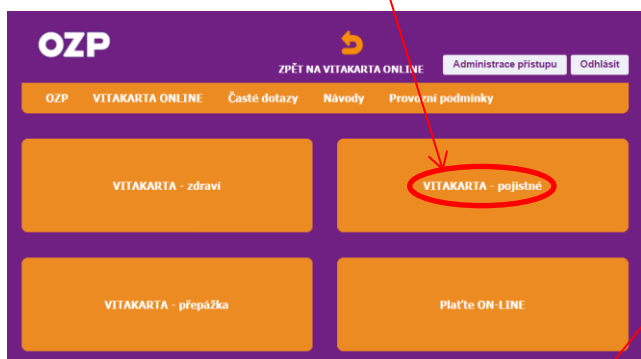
OZP

ZPĚT NA VITAKARTA ONLINE

Administrace přístupu

Odhlásit

OZP VITAKARTA ONLINE Časté dotazy Návody Provozní podmínky

VITAKARTA - zdraví

VITAKARTA - pojistné

VITAKARTA - přepážka

Plaťte ON-LINE